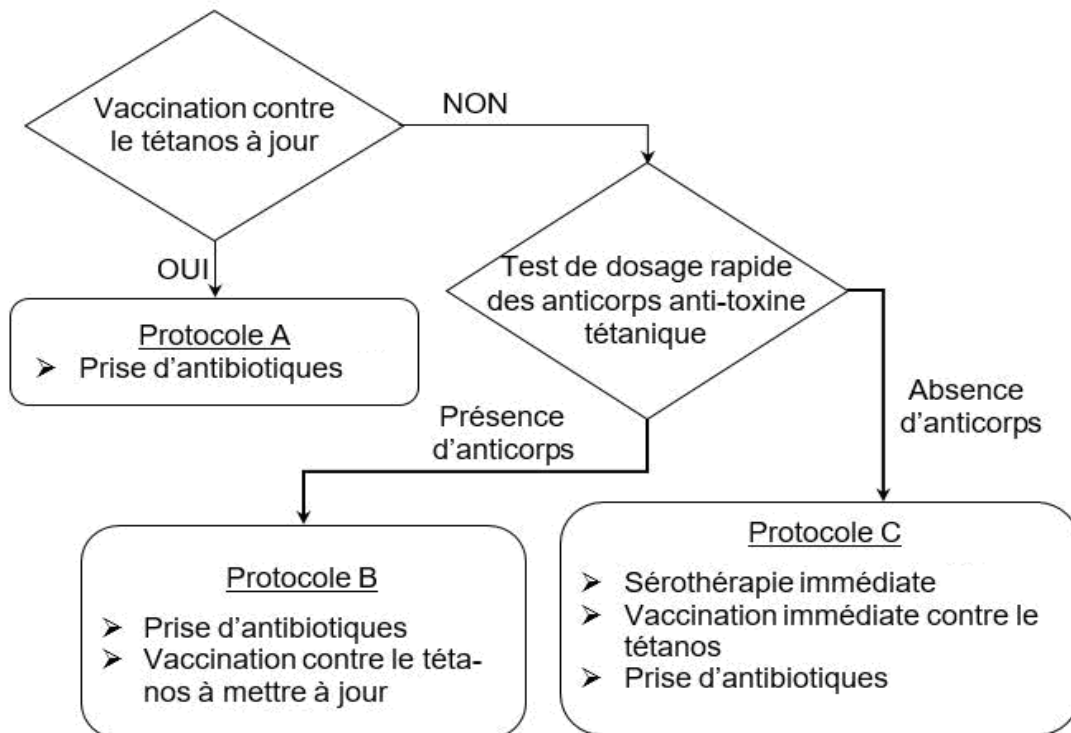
Vaccination contre le tétanos à jour

NON

OUI

Test de dosage rapide des anticorps anti-toxine tétanique

Protocole A

➢ Prise d'antibiotiques

Présence d'anticorps

Absence d'anticorps

Protocole B

➢ Prise d'antibiotiques
➢ Vaccination contre le tétanos à mettre à jour

Protocole C

➢ Sérothérapie immédiate
➢ Vaccination immédiate contre le tétanos
➢ Prise d'antibiotiques